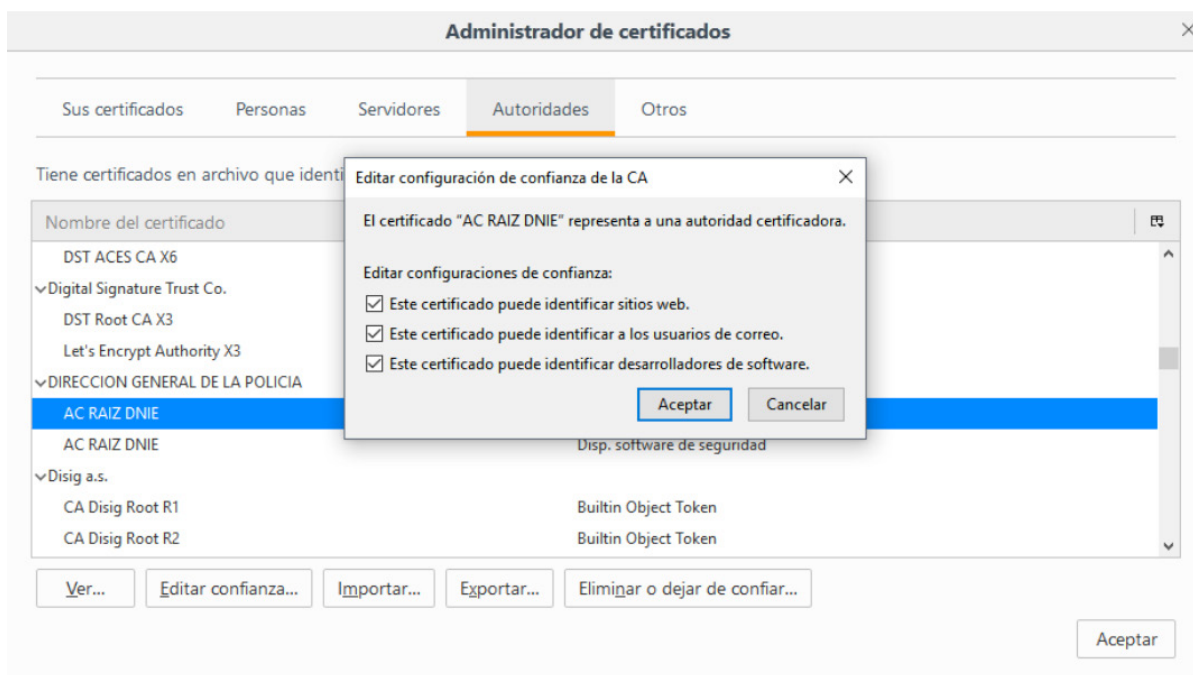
Administrador de certificados

Sus certificados | Personas | Servidores | Autoridades | Otros

Tiene certificados en archivo que identi

Nombre del certificado

DST ACES CA X6
Digital Signature Trust Co.
DST Root CA X3
Let's Encrypt Authority X3
DIRECCION GENERAL DE LA POLICIA
AC RAIZ DNIE
AC RAIZ DNIE | Disp. software de seguridad
Disig a.s.
CA Disig Root R1 | Builtin Object Token
CA Disig Root R2 | Builtin Object Token

Editar configuración de confianza de la CA

El certificado "AC RAIZ DNIE" representa a una autoridad certificadora.

Editar configuraciones de confianza:

Este certificado puede identificar sitios web.
Este certificado puede identificar a los usuarios de correo.
Este certificado puede identificar desarrolladores de software.

Aceptar Cancelar

Ver... Editar confianza... Importar... Exportar... Eliminar o dejar de confiar...

Aceptar